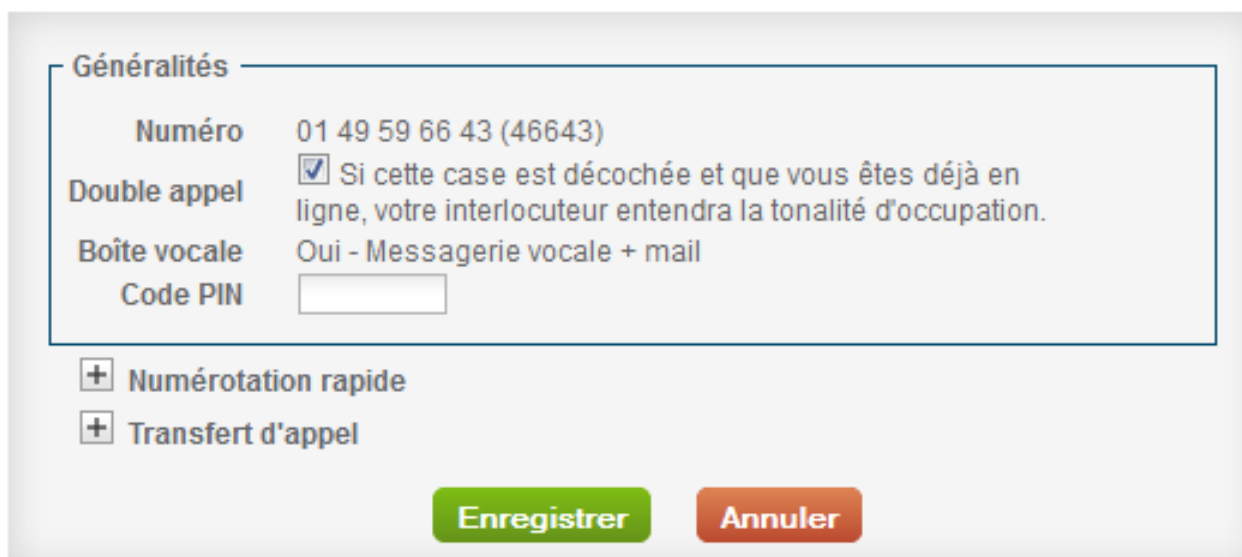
Généralités

Numéro 01 49 59 66 43 (46643)

Double appel Si cette case est décochée et que vous êtes déjà en ligne, votre interlocuteur entendra la tonalité d'occupation.

Boîte vocale Oui - Messagerie vocale + mail

Code PIN

Numérotation rapide

Transfert d'appel

Enregistrer

Annuler